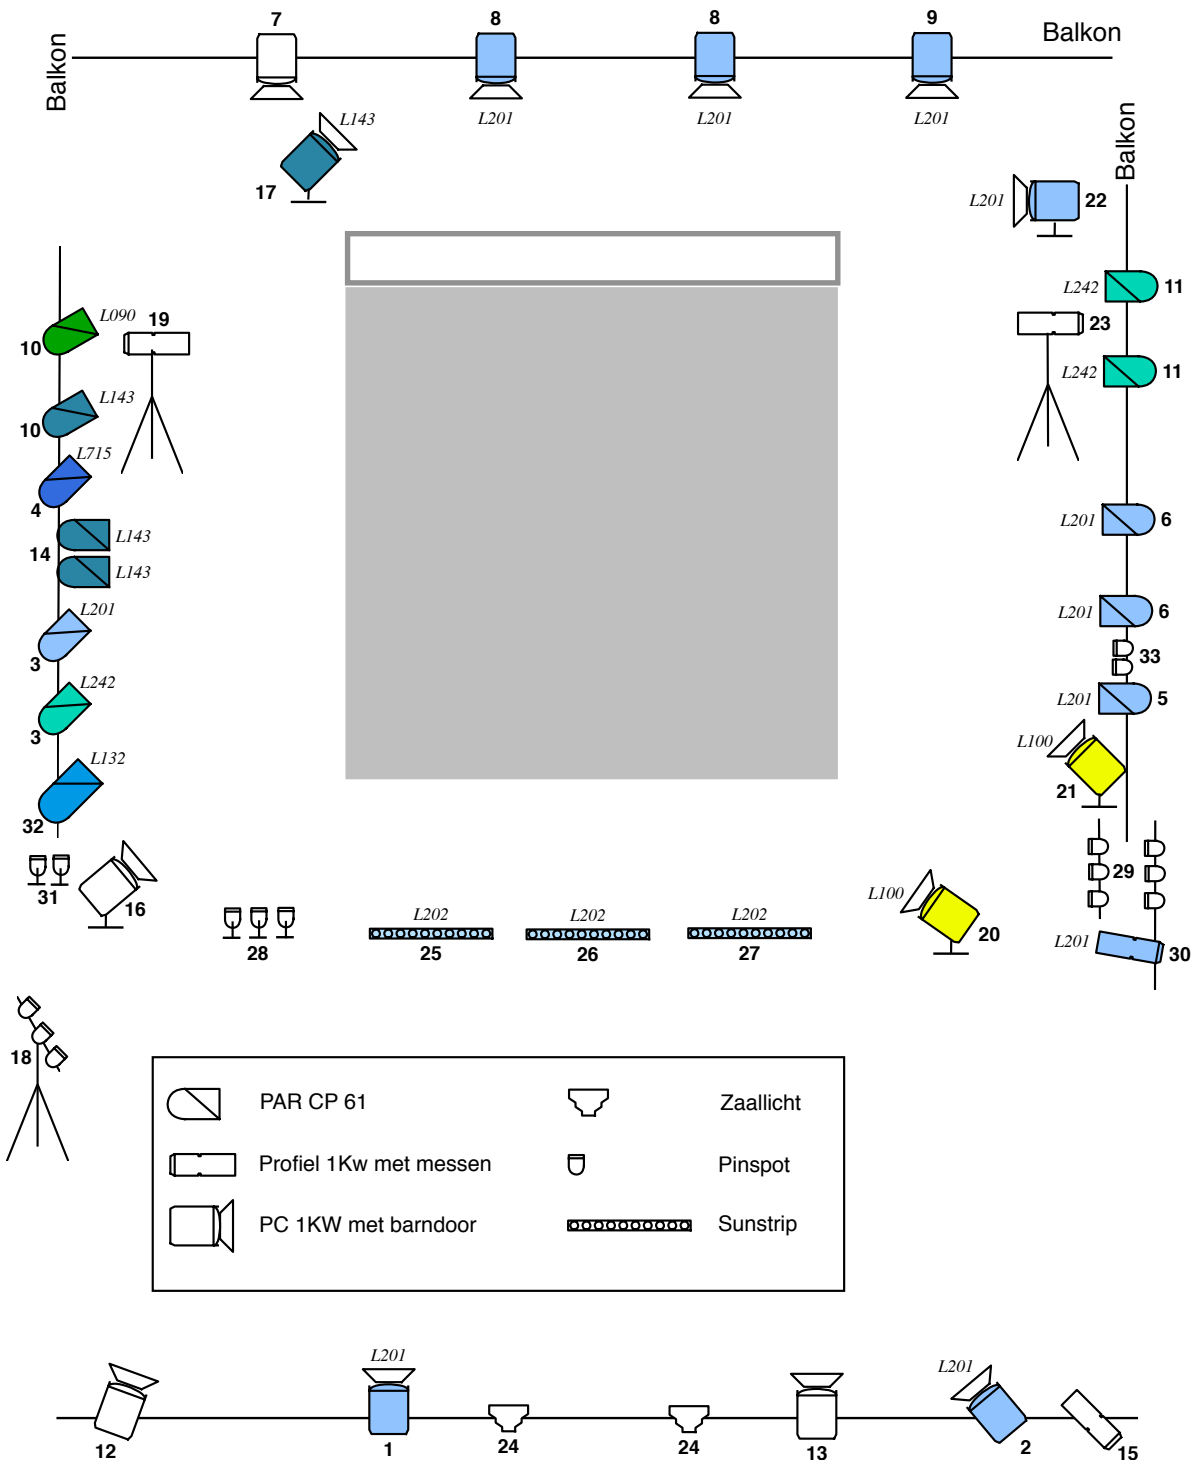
Balkon
7
8
L201
8
L201
9
L201
Balkon
L143
17
Balkon
L201
22
L090
19
10
L143
10
L715
4
14
L143
L143
L201
3
L242
3
L132
32
31
16
28
L202
25
L202
26
L202
27
L242
11
23
L242
11
L201
6
L201
6
33
L201
5
L100
21
29
L100
20
L201
30
18

PAR CP 61
Zaallicht
Profiel 1Kw met messen
Pinspot
PC 1KW met barndoor
Sunstrip

12
L201
1
24
24
13
L201
2
15